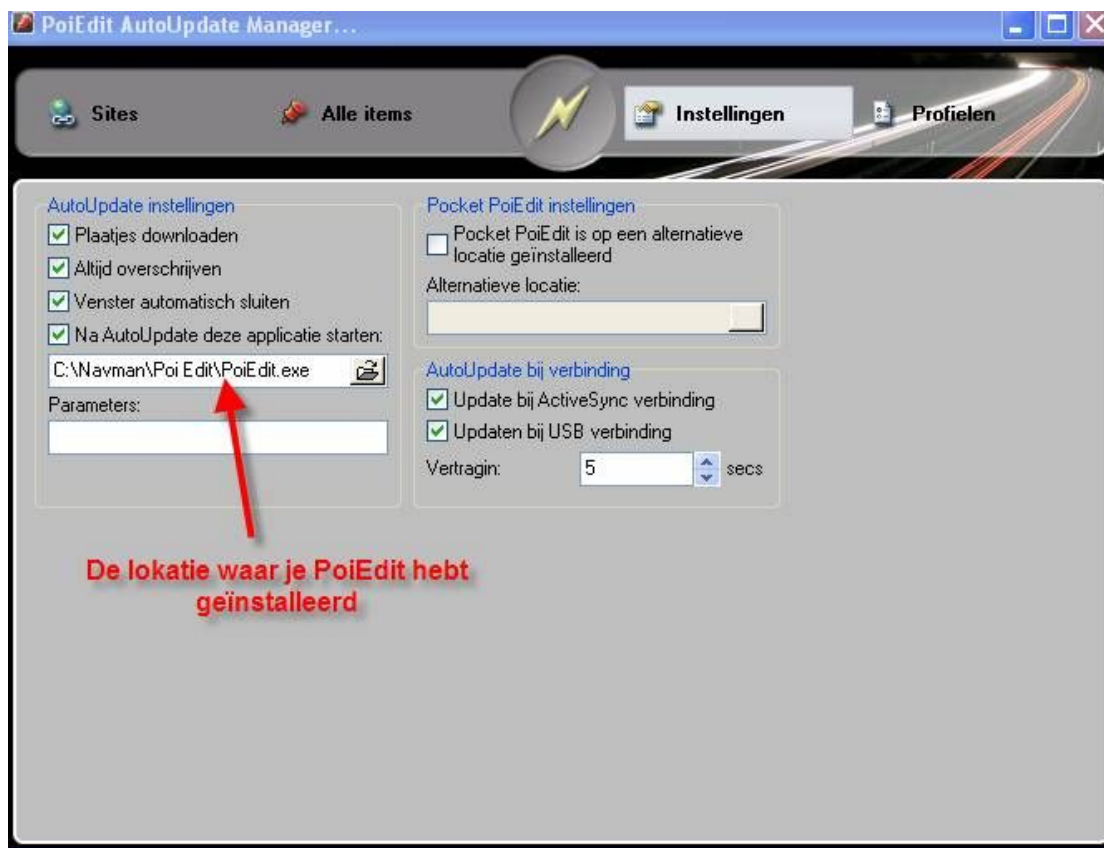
PoiEdit AutoUpdate Manager...

Sites

Alle items

Instellingen

Profielen

AutoUpdate instellingen

Plaatjes downloaden

Altijd overschrijven

Venster automatisch sluiten

Na AutoUpdate deze applicatie starten:

C:\Navman\Poi Edit\PoiEdit.exe

Parameters:

Pocket PoiEdit instellingen

Pocket PoiEdit is op een alternatieve locatie geïnstalleerd

Alternatieve locatie:

AutoUpdate bij verbinding

Update bij ActiveSync verbinding

Updaten bij USB verbinding

Vertragin: 5 secs

De lokatie waar je PoiEdit hebt geïnstalleerd